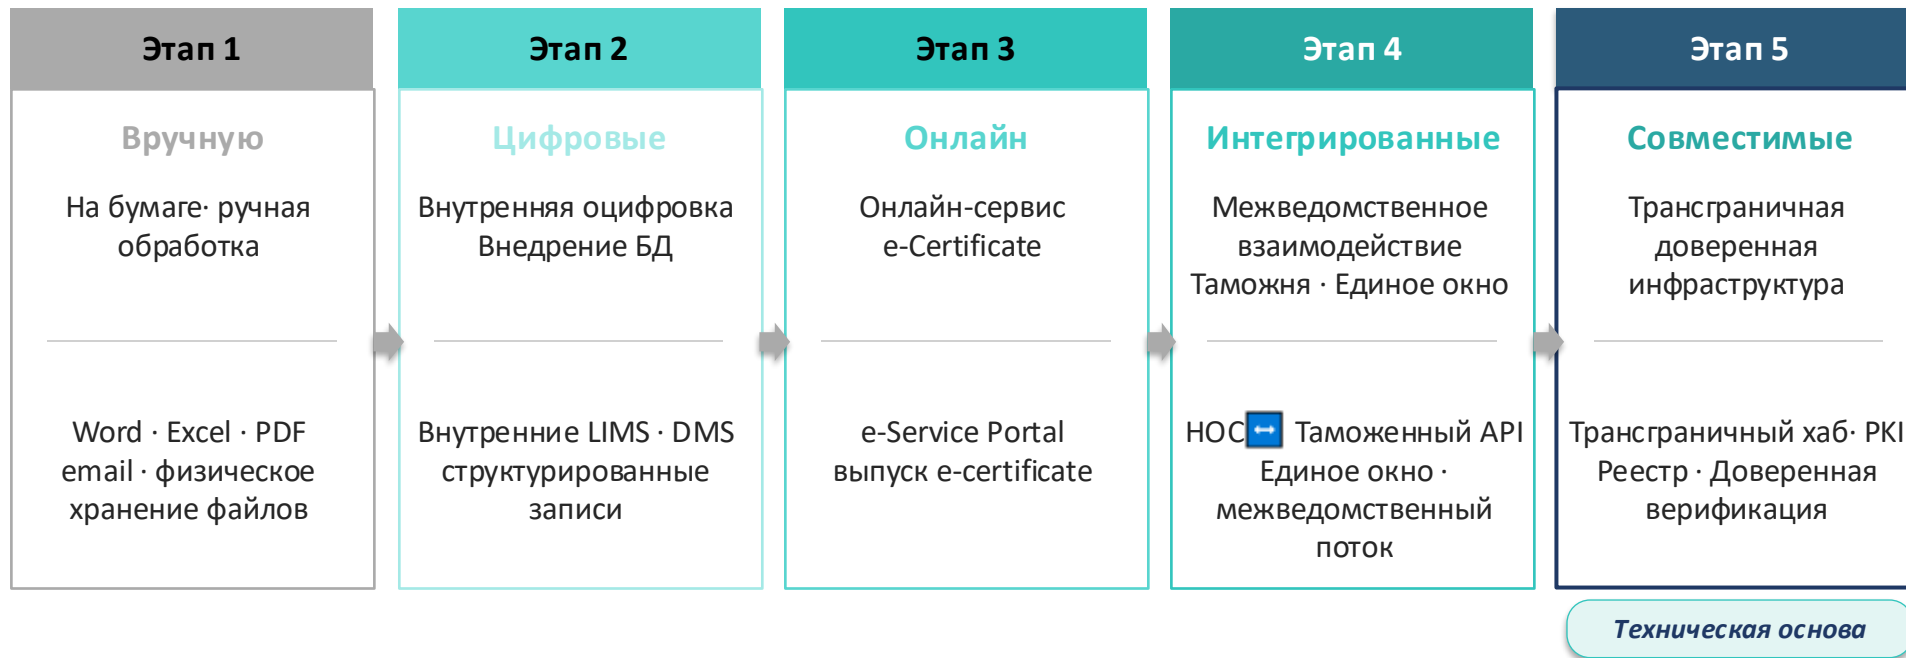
Этап 1

Вручную

На бумаге· ручная обработка

Word · Excel · PDF email · физическое хранение файлов

Этап 2

Цифровые

Внутренняя оцифровка Внедрение БД

Внутренние LIMS · DMS структурированные записи

Этап 3

Онлайн

Онлайн-сервис e-Certificate

e-Service Portal выпуск e-certificate

Этап 4

Интегрированные

Межведомственное взаимодействие Таможня · Единое окно

НОС ↔ Таможенный API Единое окно · межведомственный поток

Этап 5

Совместимые

Трансграничная доверенная инфраструктура

Трансграничный хаб· PKI Реестр · Доверенная верификация

Техническая основа